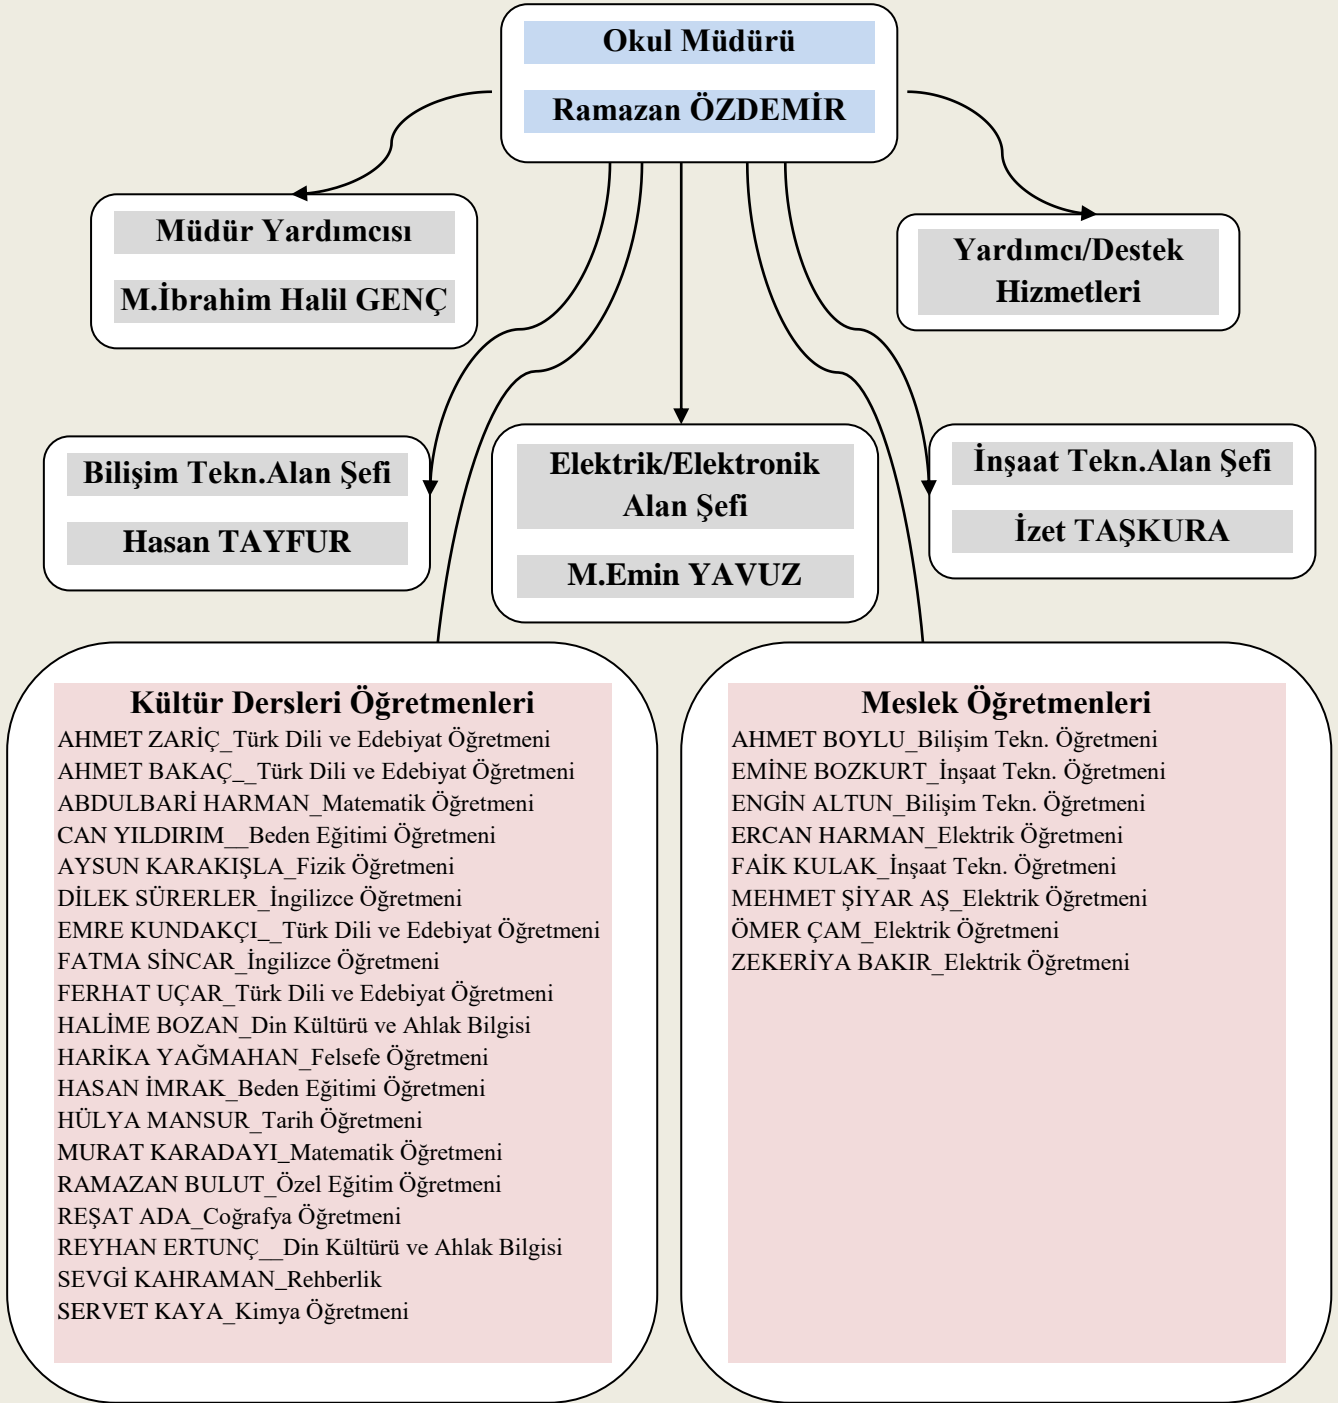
Okul Müdürü

Ramazan ÖZDEMİR

Müdür Yardımcısı

M.İbrahim Halil GENÇ

Yardımcı/Destek Hizmetleri

Bilişim Tekn.Alan Şefi

Hasan TAYFUR

Elektrik/Elektronik Alan Şefi

M.Emin YAVUZ

İnşaat Tekn.Alan Şefi

İzet TAŞKURA

Kültür Dersleri Öğretmenleri

AHMET ZARİÇ_Türk Dili ve Edebiyat Öğretmeni
AHMET BAKAÇ_ Türk Dili ve Edebiyat Öğretmeni
ABDULBARİ HARMAN_Matematik Öğretmeni
CAN YILDIRIM__Beden Eğitimi Öğretmeni
AYSUN KARAKIŞLA_Fizik Öğretmeni
DİLEK SÜRERLER_İngilizce Öğretmeni
EMRE KUNDAKÇI_ Türk Dili ve Edebiyat Öğretmeni
FATMA SİNCAR_İngilizce Öğretmeni
FERHAT UÇAR_Türk Dili ve Edebiyat Öğretmeni
HALİME BOZAN_Din Kültürü ve Ahlak Bilgisi
HARİKA YAĞMAHAN_Felsefe Öğretmeni
HASAN İMRAK_Beden Eğitimi Öğretmeni
HÜLYA MANSUR_Tarih Öğretmeni
MURAT KARADAYI_Matematik Öğretmeni
RAMAZAN BULUT_Özel Eğitim Öğretmeni
REŞAT ADA_Coğrafya Öğretmeni
REYHAN ERTUNÇ__Din Kültürü ve Ahlak Bilgisi
SEVGİ KAHRAMAN_Rehberlik
SERVET KAYA_Kimya Öğretmeni

Meslek Öğretmenleri

AHMET BOYLU_Bilişim Tekn. Öğretmeni
EMİNE BOZKURT_İnşaat Tekn. Öğretmeni
ENGİN ALTUN_Bilişim Tekn. Öğretmeni
ERCAN HARMAN_Elektrik Öğretmeni
FAİK KULAK_İnşaat Tekn. Öğretmeni
MEHMET ŞİYAR AŞ_Elektrik Öğretmeni
ÖMER ÇAM_Elektrik Öğretmeni
ZEKERİYA BAKIR_Elektrik Öğretmeni